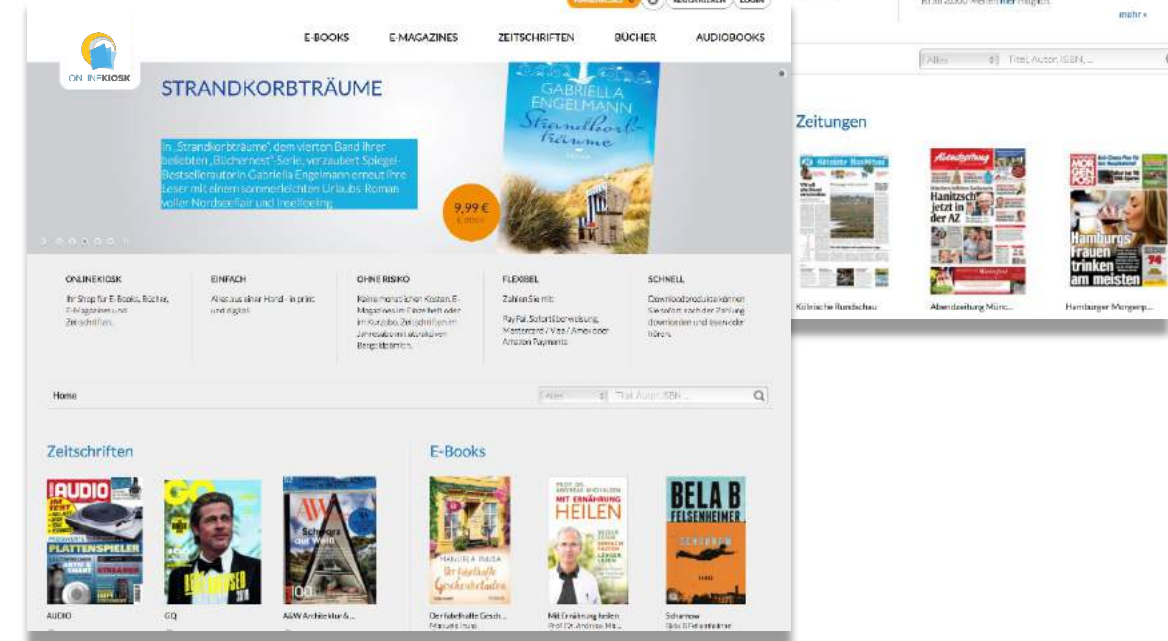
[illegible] REGISTRIEREN LOGIN

mehr »

Alles Titel, Autor, ISBN, ...

Zeitungen

Kölnische Rundschau

Abendzeitung Münc...

Hamburger Morgenp...

ONLINEKIOSK

E-BOOKS E-MAGAZINES ZEITSCHRIFTEN BÜCHER AUDIOBOOKS

STRANDKORBTRÄUME

GABRIELLA ENGELMANN Strandkorbträume

In „Strandkorbträume", dem vierten Band ihrer beliebten „Büchernest"-Serie, verzaubert Spiegel-Bestsellerautorin Gabriella Engelmann erneut ihre Leser mit einem sommerleichten Urlaubs-Roman voller Nordseeflair und Inselfeeling.

9,99 €

ONLINEKIOSK
Ihr Shop für E-Books, Bücher, E-Magazines und Zeitschriften.

EINFACH
Alles aus einer Hand - in print und digital.

OHNE RISIKO
Keine monatlichen Kosten. E-Magazines im Einzelheft oder im Kurzabo. Zeitschriften im Jahresabo mit attraktiven Bargeldprämien.

FLEXIBEL
Zahlen Sie mit:
PayPal, Sofortüberweisung, Mastercard / Visa / Amex oder Amazon Payments

SCHNELL
Downloadprodukte können Sie sofort nach der Zahlung downloaden und lesen oder hören.

Home

Alles Titel, Autor, ISBN, ...

Zeitschriften

AUDIO

GQ

A&W Architektur &...

E-Books

Der fabelhafte Gesch...
Manuela Inusa

Mit Ernährung heilen
Prof. Dr. Andreas Mic...

Schamrow
Bela B Felsenheimer